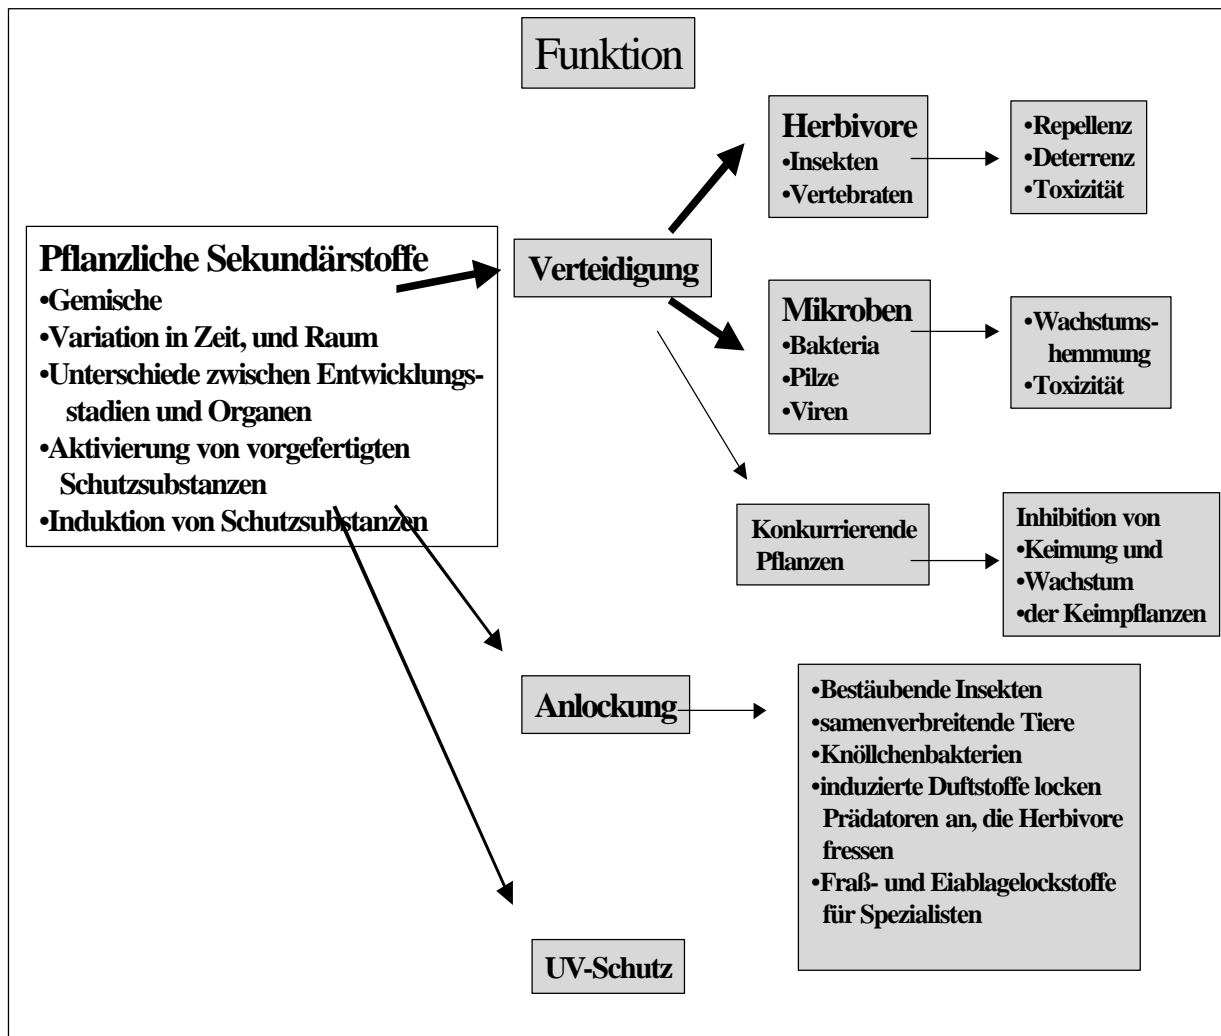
Funktion

Pflanzliche Sekundärstoffe
•Gemische
•Variation in Zeit, und Raum
•Unterschiede zwischen Entwicklungsstadien und Organen
•Aktivierung von vorgefertigten Schutzsubstanzen
•Induktion von Schutzsubstanzen

Verteidigung

Herbivore
•Insekten
•Vertebraten

•Repellenz
•Deterrenz
•Toxizität

Mikroben
•Bakteria
•Pilze
•Viren

•Wachstumshemmung
•Toxizität

Konkurrierende Pflanzen

Inhibition von
•Keimung und
•Wachstum
•der Keimpflanzen

Anlockung

•Bestäubende Insekten
•samenverbreitende Tiere
•Knöllchenbakterien
•induzierte Duftstoffe locken Prädatoren an, die Herbivore fressen
•Fraß- und Eiablagelockstoffe für Spezialisten

UV-Schutz